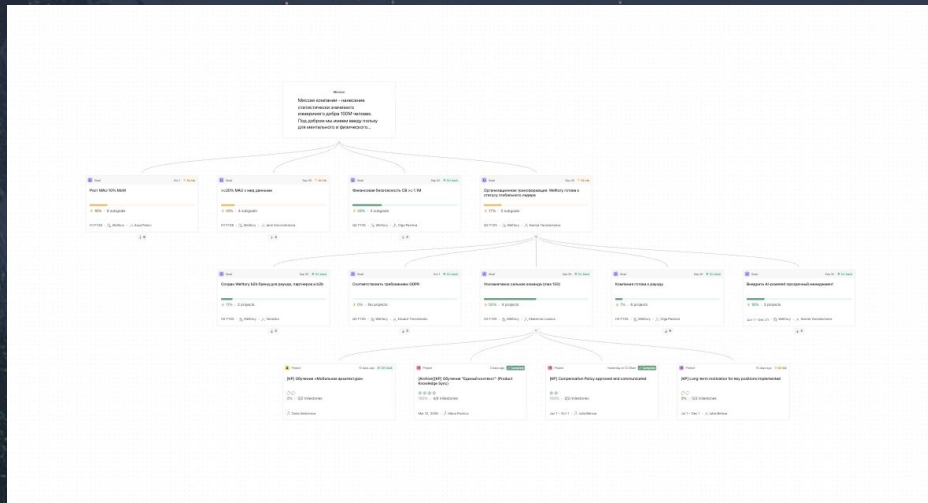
Миссия

Миссия компании – нанесение статистически значимого измеримого добра 100М человек. Под добром мы имеем ввиду пользу для ментального и физического...

Goal
Рост MAU 10% MoM
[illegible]% · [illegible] subgoals

Goal
x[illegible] MAU к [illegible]
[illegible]% · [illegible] subgoals

Goal
Финансовая безопасность C6 no 1.1M
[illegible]% · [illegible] subgoals

Goal
Организационная трансформация: Welltory готова к старту глобального лидера
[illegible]% · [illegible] subgoals

Goal
Создан Welltory B2b бренд для рекрута, партнеров и b2b
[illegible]% · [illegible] projects

Goal
Соответствовать требованиям GDPR
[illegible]% · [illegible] projects

Goal
Укомплектована сильная команда (топ 100)
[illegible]% · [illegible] projects

Goal
Компания готова к рауду
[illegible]% · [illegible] projects

Goal
Внедрить AI-powered процессный менеджмент
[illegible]% · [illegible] projects

Project
[KP] Обучение «Мобильная архитектура»
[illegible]% · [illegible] milestones

Project
[Archive][KP] Обучение "Единый контекст" (Product Knowledge Sync)
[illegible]% · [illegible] milestones

Project
[KP] Compensation Policy approved and communicated
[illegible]% · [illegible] milestones

Project
[KP] Long-term motivation for key positions implemented
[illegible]% · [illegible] milestones